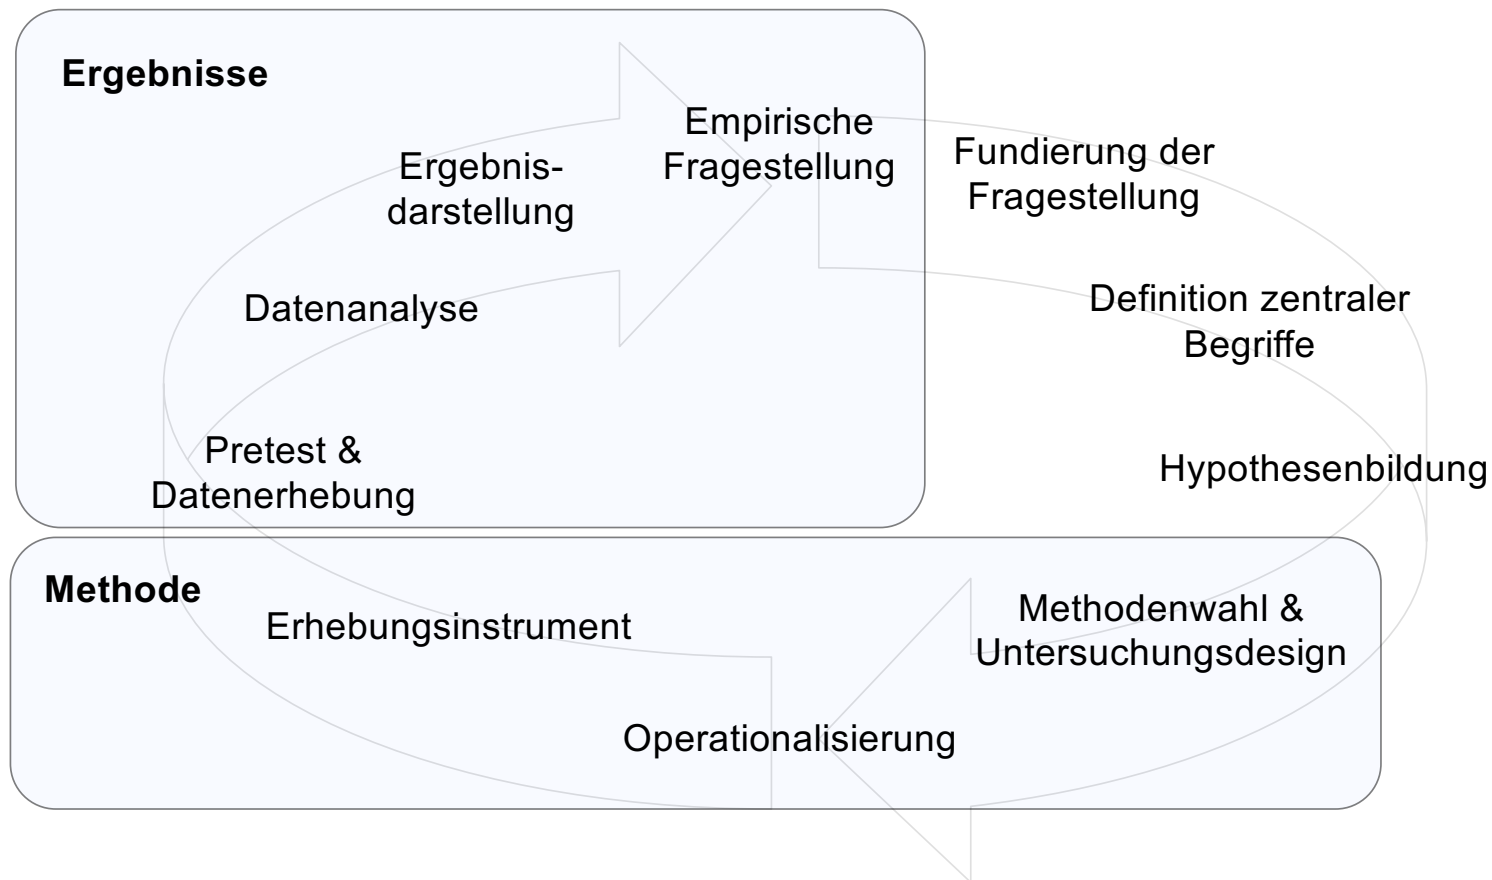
Ergebnisse

Empirische Fragestellung

Fundierung der Fragestellung

Definition zentraler Begriffe

Hypothesenbildung

Methodenwahl & Untersuchungsdesign

Operationalisierung

Erhebungsinstrument

Pretest & Datenerhebung

Datenanalyse

Ergebnis-darstellung

Methode